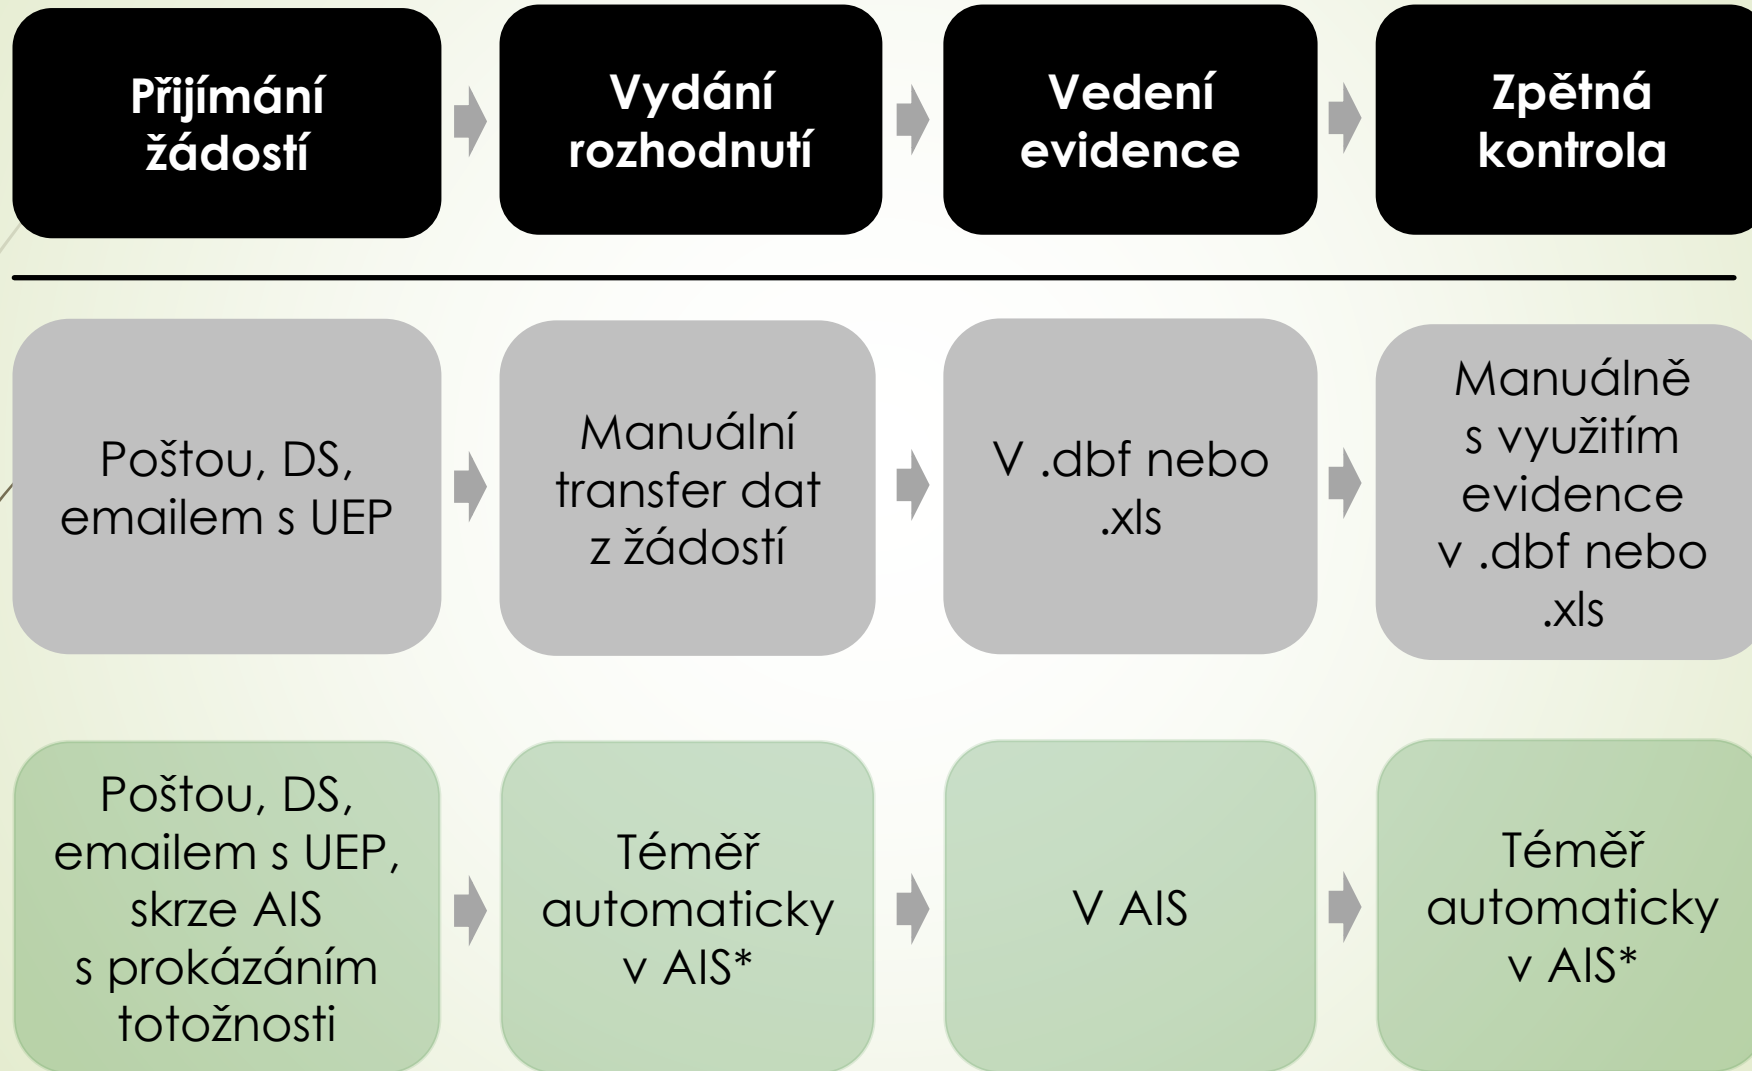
Přijímání žádostí

Vydání rozhodnutí

Vedení evidence

Zpětná kontrola

Poštou, DS, emailem s UEP

Manuální transfer dat z žádostí

V .dbf nebo .xls

Manuálně s využitím evidence v .dbf nebo .xls

Poštou, DS, emailem s UEP, skrze AIS s prokázáním totožnosti

Téměř automaticky v AIS*

V AIS

Téměř automaticky v AIS*